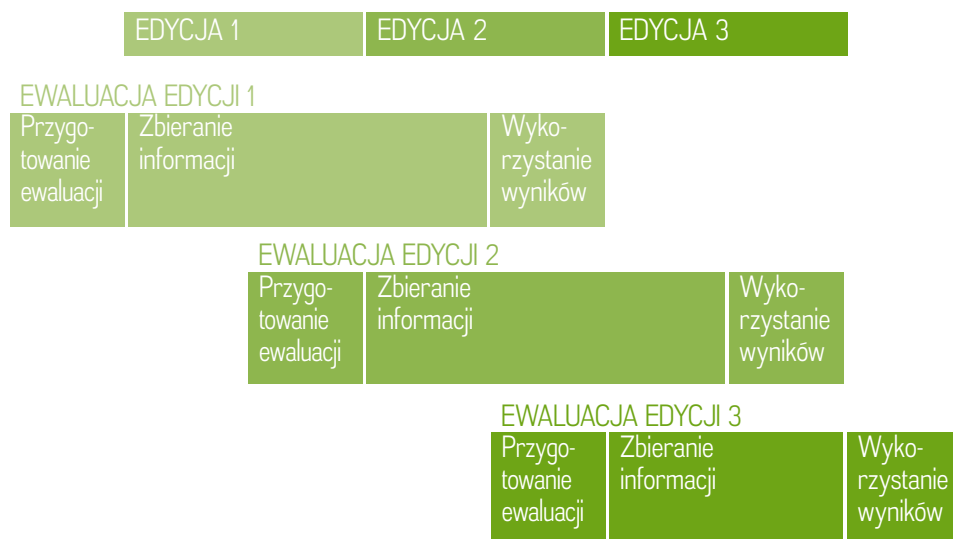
EDYCJA 1
EDYCJA 2
EDYCJA 3

EWALUACJA EDYCJI 1
Przygotowanie ewaluacji
Zbieranie informacji
Wykorzystanie wyników

EWALUACJA EDYCJI 2
Przygotowanie ewaluacji
Zbieranie informacji
Wykorzystanie wyników

EWALUACJA EDYCJI 3
Przygotowanie ewaluacji
Zbieranie informacji
Wykorzystanie wyników